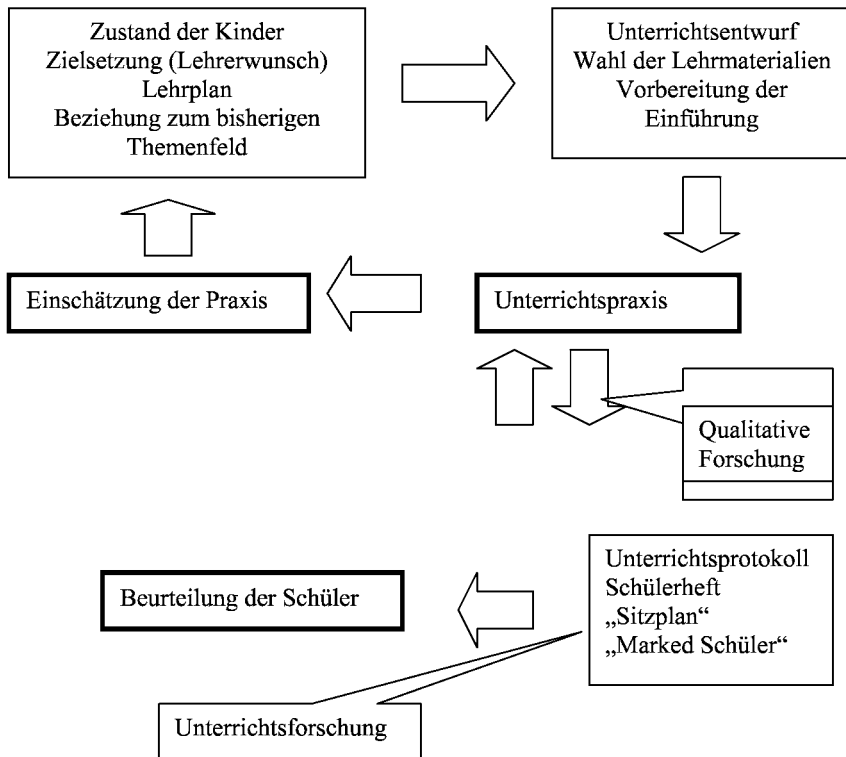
Zustand der Kinder
Zielsetzung (Lehrerwunsch)
Lehrplan
Beziehung zum bisherigen Themenfeld

Unterrichtsentwurf
Wahl der Lehrmaterialien
Vorbereitung der Einführung

Einschätzung der Praxis

Unterrichtspraxis

Qualitative Forschung

Beurteilung der Schüler

Unterrichtsprotokoll
Schülerheft
„Sitzplan“
„Marked Schüler“

Unterrichtsforschung